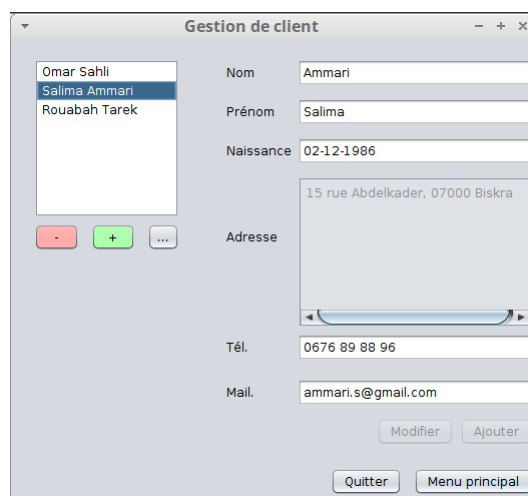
Gestion de client

Omar Sahli
Salima Ammari
Rouabah Tarek

-
+
...

Nom
Ammari

Prénom
Salima

Naissance
02-12-1986

Adresse
15 rue Abdelkader, 07000 Biskra

Tél.
0676 89 88 96

Mail.
ammari.s@gmail.com

Modifier
Ajouter

Quitter
Menu principal